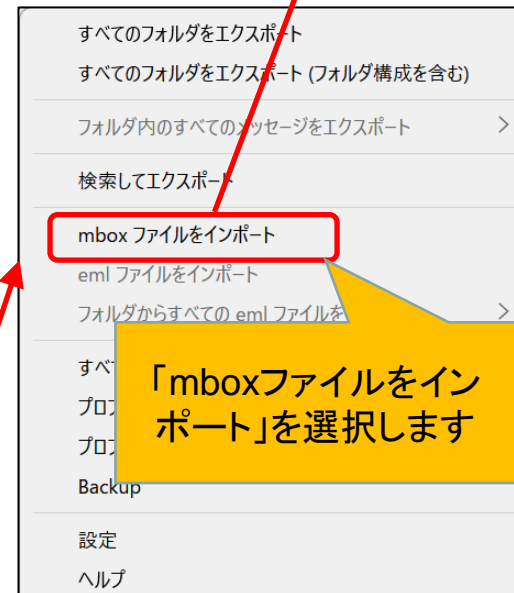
すべてのフォルダをエクスポート
すべてのフォルダをエクスポート (フォルダ構成を含む)
フォルダ内のすべてのメッセージをエクスポート
検索してエクスポート
mbox ファイルをインポート
eml ファイルをインポート
フォルダからすべての eml ファイルを
すべ
プロ
プロ
Backup
設定
ヘルプ

「mboxファイルをインポート」を選択します